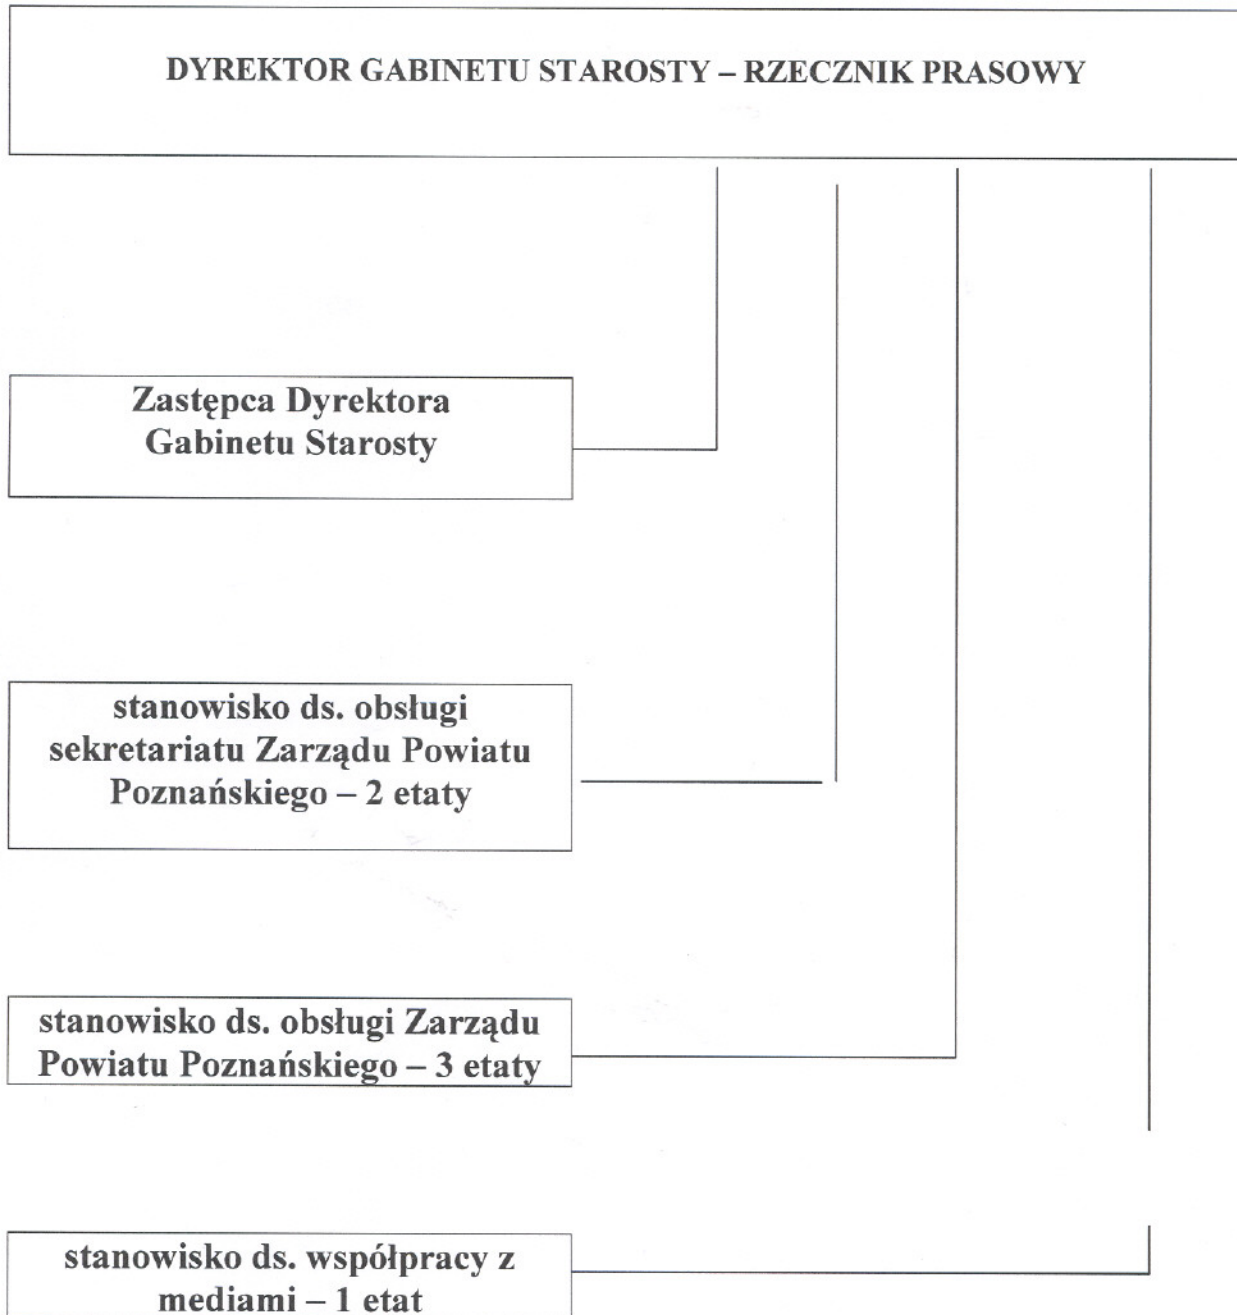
DYREKTOR GABINETU STAROSTY – RZECZNIK PRASOWY

Zastępca Dyrektora Gabinetu Starosty

stanowisko ds. obsługi sekretariatu Zarządu Powiatu Poznańskiego – 2 etaty

stanowisko ds. obsługi Zarządu Powiatu Poznańskiego – 3 etaty

stanowisko ds. współpracy z mediami – 1 etat